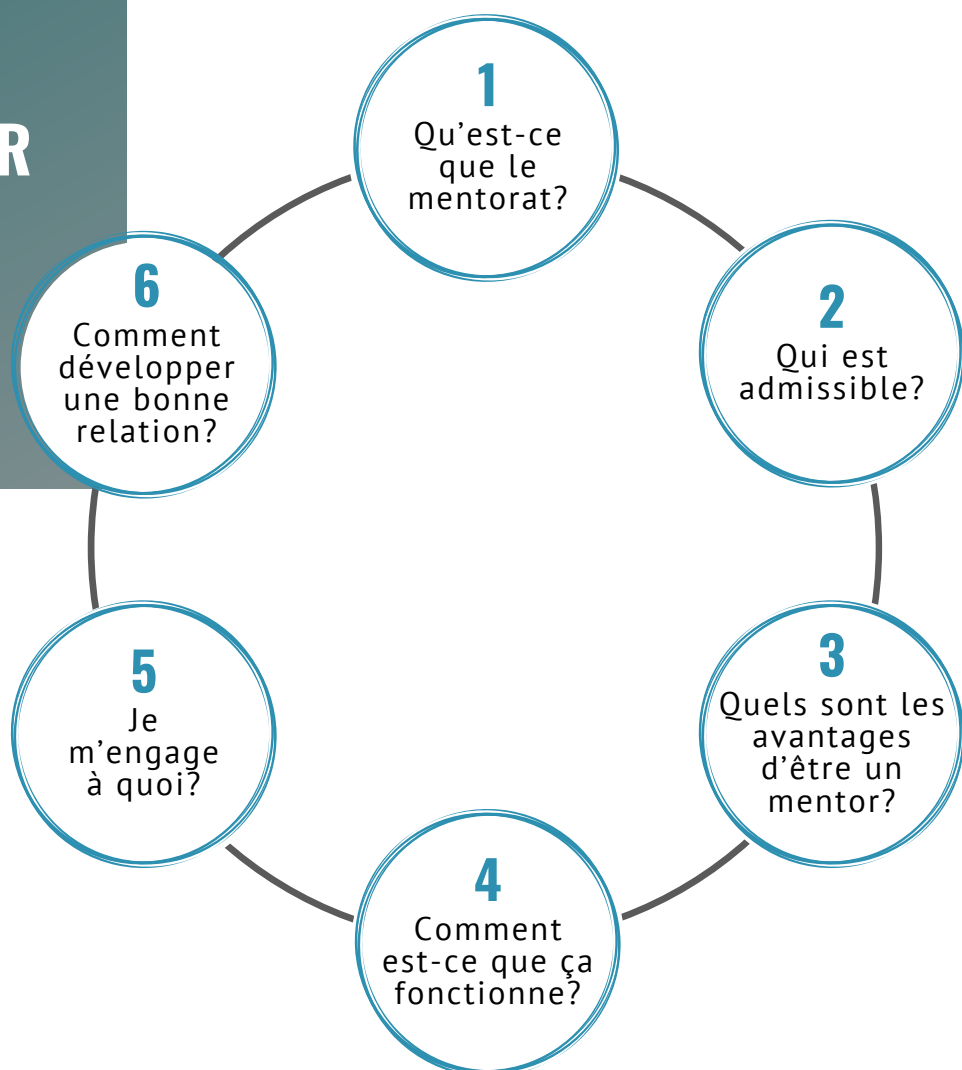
R

1
Qu’est-ce que le mentorat?

2
Qui est admissible?

3
Quels sont les avantages d’être un mentor?

4
Comment est-ce que ça fonctionne?

5
Je m’engage à quoi?

6
Comment développer une bonne relation?